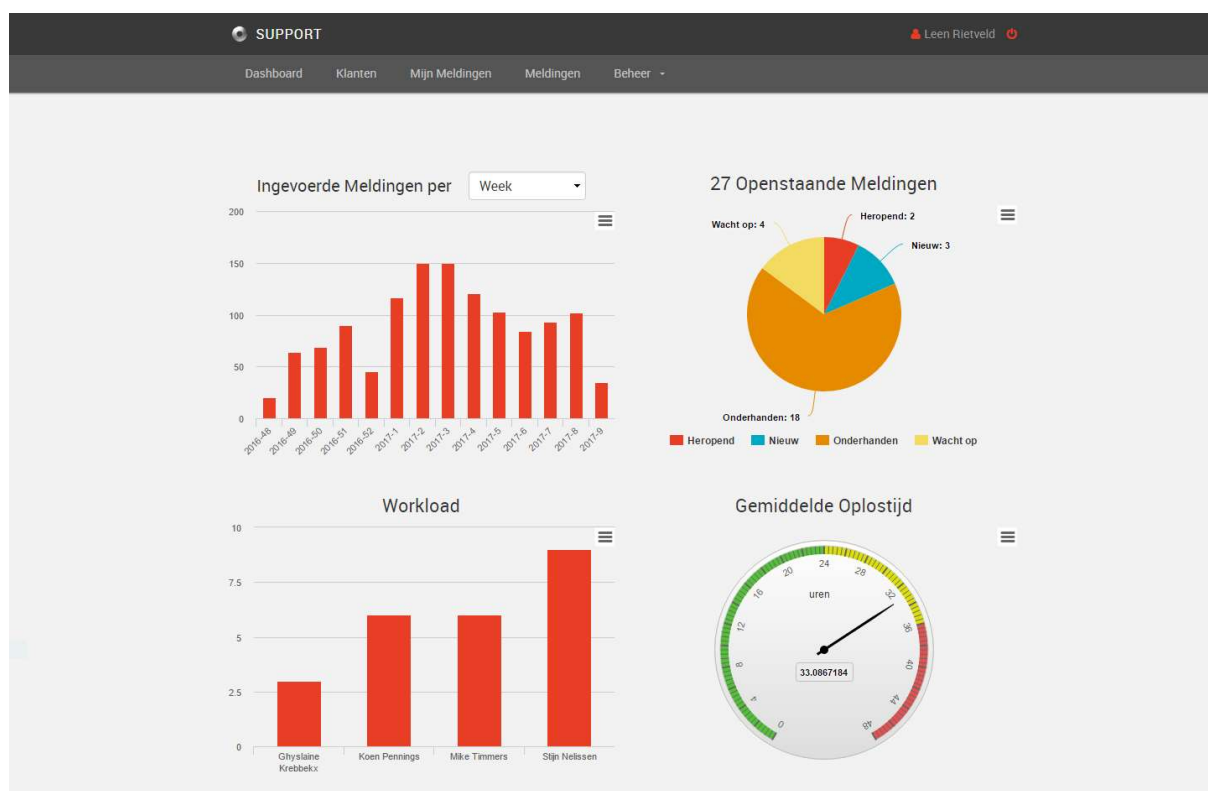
SUPPORT

Leen Rietveld

Dashboard Klanten Mijn Meldingen Meldingen Beheer

Ingevoerde Meldingen per Week

200
150
100
50
0

2016-48 2016-49 2016-50 2016-51 2016-52 2017-1 2017-2 2017-3 2017-4 2017-5 2017-6 2017-7 2017-8 2017-9

27 Openstaande Meldingen

Wacht op: 4
Heropend: 2
Nieuw: 3
Onderhanden: 18

Heropend Nieuw Onderhanden Wacht op

Workload

10
7.5
5
2.5
0

Ghyslaine Krebbekx
Koen Pennings
Mike Timmers
Stijn Nelissen

Gemiddelde Oplostijd

0 4 8 12 16 20 24 28 32 36 40 44 48
uren
33.0867184